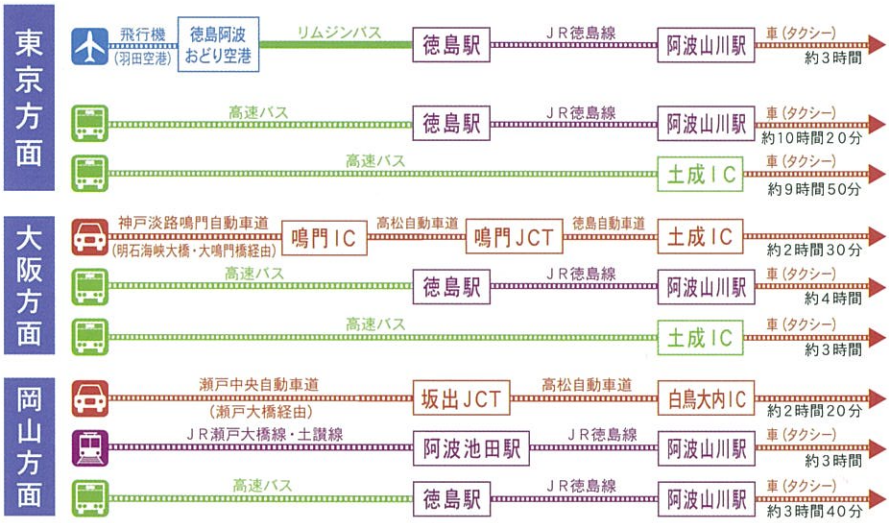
東京方面

飛行機
(羽田空港)
徳島阿波おどり空港
リムジンバス
徳島駅
JR徳島線
阿波山川駅
車(タクシー)
約3時間

高速バス
徳島駅
JR徳島線
阿波山川駅
車(タクシー)
約10時間20分

高速バス
土成IC
車(タクシー)
約9時間50分

大阪方面

神戸淡路鳴門自動車道
(明石海峡大橋・大鳴門橋経由)
鳴門IC
高松自動車道
鳴門JCT
徳島自動車道
土成IC
約2時間30分

高速バス
徳島駅
JR徳島線
阿波山川駅
車(タクシー)
約4時間

高速バス
土成IC
車(タクシー)
約3時間

岡山方面

瀬戸中央自動車道
(瀬戸大橋経由)
坂出JCT
高松自動車道
白鳥大内IC
約2時間20分

JR瀬戸大橋線・土讃線
阿波池田駅
JR徳島線
阿波山川駅
車(タクシー)
約3時間

高速バス
徳島駅
JR徳島線
阿波山川駅
車(タクシー)
約3時間40分